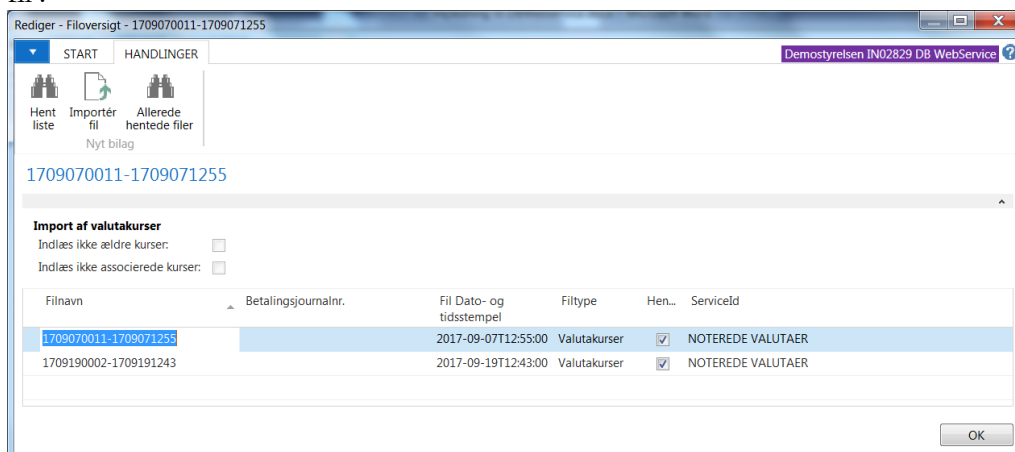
Rediger - Filoversigt - 1709070011-1709071255

START HANDLINGER

Demostyrelsen IN02829 DB WebService

Hent liste
Importér fil
Allerede hentede filer
Nyt bilag

1709070011-1709071255

Import af valutakurser
Indlæs ikke ældre kurser:
Indlæs ikke associerede kurser:

| Filnavn | Betalingsjournalnr. | Fil Dato- og tidsstempel | Filtype | Hen... | ServiceId |
|---|---|---|---|---|---|
| 1709070011-1709071255 | | 2017-09-07T12:55:00 | Valutakurser | ☑ | NOTEREDE VALUTAER |
| 1709190002-1709191243 | | 2017-09-19T12:43:00 | Valutakurser | ☑ | NOTEREDE VALUTAER |

OK